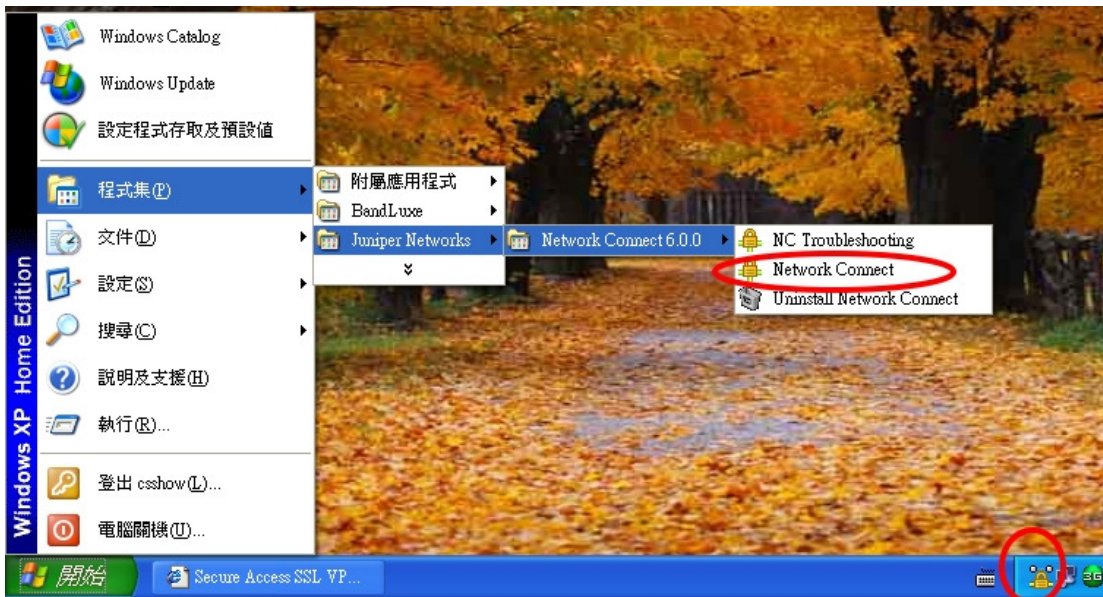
Windows Catalog
Windows Update
設定程式存取及預設值
程式集(P)
文件(D)
設定(S)
搜尋(C)
說明及支援(H)
執行(R)...
登出 csshow(L)...
電腦關機(U)...

Windows XP Home Edition

附屬應用程式
BandLuxe
Juniper Networks

Network Connect 6.0.0

NC Troubleshooting
Network Connect
Uninstall Network Connect

開始
Secure Access SSL VP...
3G